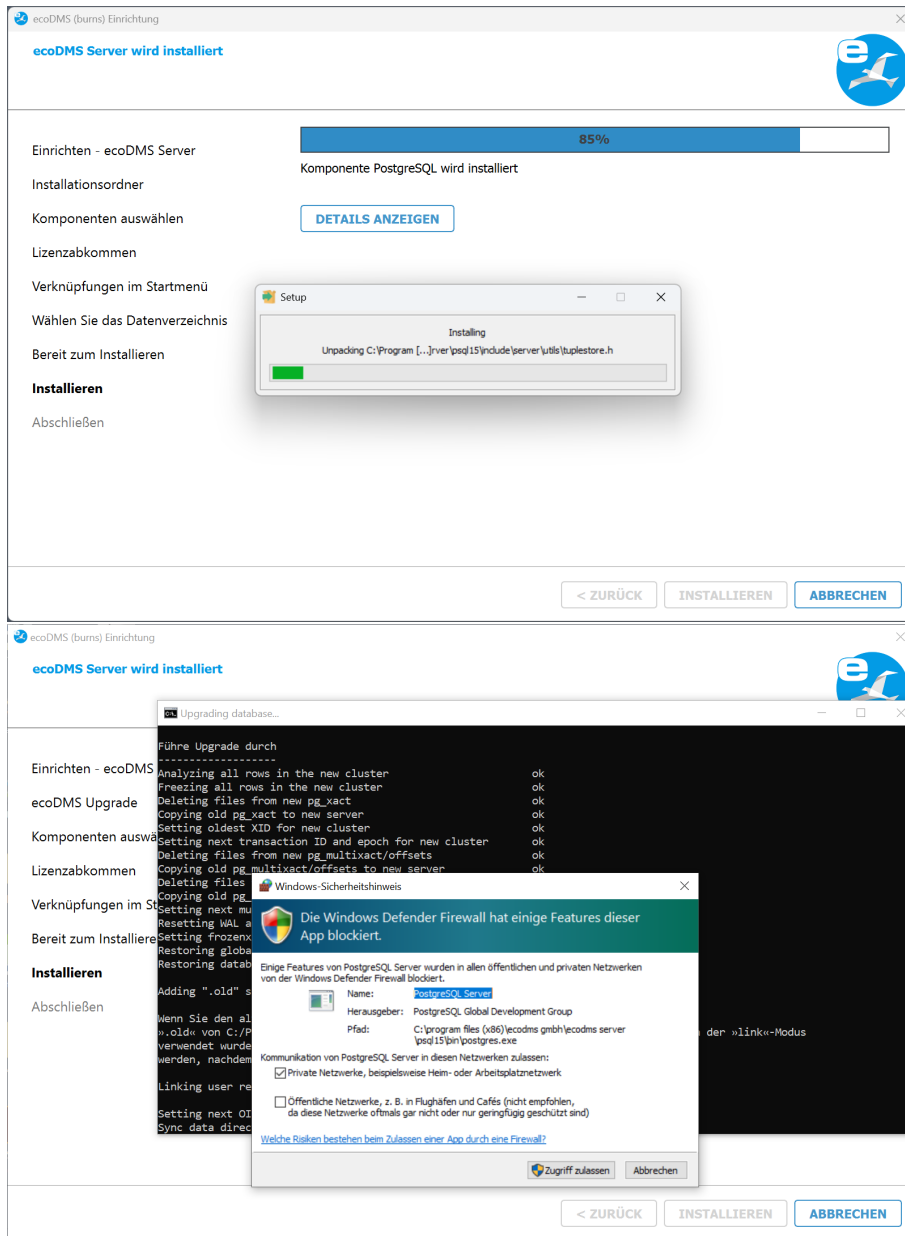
ecoDMS (burns) Einrichtung

ecoDMS Server wird installiert

Einrichten - ecoDMS Server
Installationsordner
Komponenten auswählen
Lizenzabkommen
Verknüpfungen im Startmenü
Wählen Sie das Datenverzeichnis
Bereit zum Installieren
Installieren
Abschließen

85%

Komponente PostgreSQL wird installiert

DETAILS ANZEIGEN

Setup

Installing
Unpacking C:\Program [...]rver\psql15\include\server\utils\tuplestore.h

< ZURÜCK
INSTALLIEREN
ABBRECHEN

ecoDMS (burns) Einrichtung

ecoDMS Server wird installiert

Einrichten - ecoDMS
ecoDMS Upgrade
Komponenten auswä
Lizenzabkommen
Verknüpfungen im St
Bereit zum Installiere
Installieren
Abschließen

Upgrading database...

Führe Upgrade durch
-------------------
Analyzing all rows in the new cluster ok
Freezing all rows in the new cluster ok
Deleting files from new pg_xact ok
Copying old pg_xact to new server ok
Setting oldest XID for new cluster ok
Setting next transaction ID and epoch for new cluster ok
Deleting files from new pg_multixact/offsets ok
Copying old pg_multixact/offsets to new server ok
Deleting files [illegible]
Copying old pg_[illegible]
Setting next mu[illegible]
Resetting WAL a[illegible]
Setting frozenx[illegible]
Restoring globa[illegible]
Restoring datab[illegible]

Adding ".old" s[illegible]

Wenn Sie den al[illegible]
».old« von C:/P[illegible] der »link«-Modus
verwendet wurde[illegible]
werden, nachdem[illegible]

Linking user re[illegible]

Setting next OI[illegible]
Sync data direc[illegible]

Windows-Sicherheitshinweis

Die Windows Defender Firewall hat einige Features dieser App blockiert.

Einige Features von PostgreSQL Server wurden in allen öffentlichen und privaten Netzwerken von der Windows Defender Firewall blockiert.

Name: PostgreSQL Server
Herausgeber: PostgreSQL Global Development Group
Pfad: C:\program files (x86)\ecodms gmbh\ecodms server \psql15\bin\postgres.exe

Kommunikation von PostgreSQL Server in diesen Netzwerken zulassen:
Private Netzwerke, beispielsweise Heim- oder Arbeitsplatznetzwerk
Öffentliche Netzwerke, z. B. in Flughäfen und Cafés (nicht empfohlen, da diese Netzwerke oftmals gar nicht oder nur geringfügig geschützt sind)

Welche Risiken bestehen beim Zulassen einer App durch eine Firewall?

Zugriff zulassen
Abbrechen

< ZURÜCK
INSTALLIEREN
ABBRECHEN